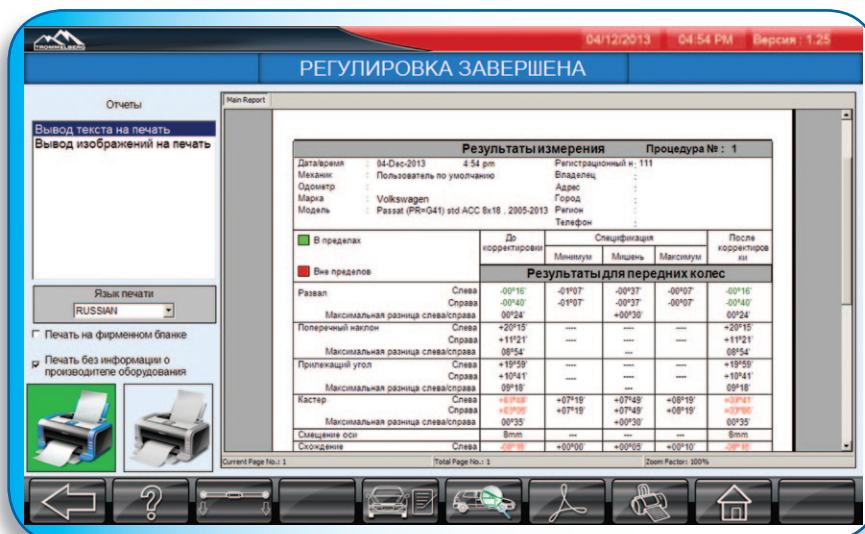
TROMMELBERG

04/12/2013 04:54 PM Версия : 1.25

РЕГУЛИРОВКА ЗАВЕРШЕНА

Отчеты

Вывод текста на печать
Вывод изображений на печать

Язык печати
RUSSIAN

Печать на фирменном бланке

Печать без информации о производителе оборудования

Main Report

Результаты измерения Процедура №: 1

Дата/время : 04-Dec-2013 4:54 pm
Механик : Пользователь по умолчанию
Одометр :
Марка : Volkswagen
Модель : Passat (PR=G41) std ACC 8x18 , 2005-2013

Регистрационный н.: 111
Владелец :
Адрес :
Город :
Регион :
Телефон :

| В пределах / Вне пределов | До корректировки | Спецификация Минимум | Мишень | Максимум | После корректировки |
|---|---|---|---|---|---|
| Результаты для передних колес | | | | | |
| Развал Слева | -00°16' | -01°07' | -00°37' | -00°07' | -00°16' |
| Справа | -00°40' | -01°07' | -00°37' | -00°07' | -00°40' |
| Максимальная разница слева/справа | 00°24' | | +00°30' | | 00°24' |
| Поперечный наклон Слева | +20°15' | ---- | ---- | ---- | +20°15' |
| Справа | +11°21' | ---- | ---- | ---- | +11°21' |
| Максимальная разница слева/справа | 08°54' | | --- | | 08°54' |
| Прилежащий угол Слева | +19°59' | ---- | ---- | ---- | +19°59' |
| Справа | +10°41' | ---- | ---- | ---- | +10°41' |
| Максимальная разница слева/справа | 09°18' | | --- | | 09°18' |
| Кастер Слева | +6°48' | +07°19' | +07°48' | +08°19' | +03°41' |
| Справа | +03°06' | +07°19' | +07°49' | +08°19' | +03°06' |
| Максимальная разница слева/справа | 00°35' | | +00°30' | | 00°35' |
| Смещение оси | 8mm | --- | --- | --- | 8mm |
| Схождение Слева | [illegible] | +00°00' | +00°05' | +00°10' | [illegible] |

Current Page No.: 1
Total Page No.: 1
Zoom Factor: 100%